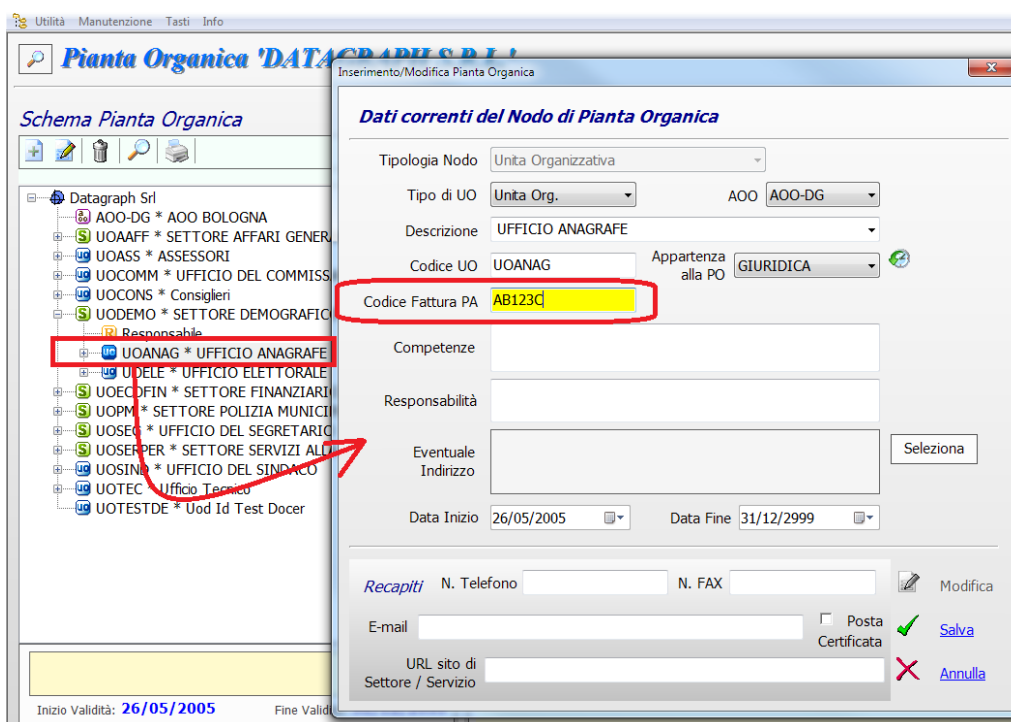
Utilità Manutenzione Tasti Info

Pianta Organica 'DATAGRAPH S.R.L.'

Schema Pianta Organica

Datagraph Srl
AOO-DG * AOO BOLOGNA
UOAFF * SETTORE AFFARI GENERA
UOASS * ASSESSORI
UOCOMM * UFFICIO DEL COMMISS
UOCONS * Consiglieri
UODEMO * SETTORE DEMOGRAFICO
Responsabile
UOANAG * UFFICIO ANAGRAFE
UOELE * UFFICIO ELETTORALE
UOECOFIN * SETTORE FINANZIARIO
UOPM * SETTORE POLIZIA MUNICI
UOSEG * UFFICIO DEL SEGRETARIO
UOSERPER * SETTORE SERVIZI ALL
UOSIND * UFFICIO DEL SINDACO
UOTEC * Ufficio Tecnico
UOTESTDE * Uod Id Test Docer

Inizio Validità: 26/05/2005 Fine Validi

Inserimento/Modifica Pianta Organica

Dati correnti del Nodo di Pianta Organica

Tipologia Nodo Unita Organizzativa
Tipo di UO Unita Org. AOO AOO-DG
Descrizione UFFICIO ANAGRAFE
Codice UO UOANAG Appartenza alla PO GIURIDICA
Codice Fattura PA AB123C
Competenze
Responsabilità
Eventuale Indirizzo Seleziona
Data Inizio 26/05/2005 Data Fine 31/12/2999

Recapiti N. Telefono N. FAX Modifica
E-mail Posta Certificata Salva
URL sito di Settore / Servizio Annulla